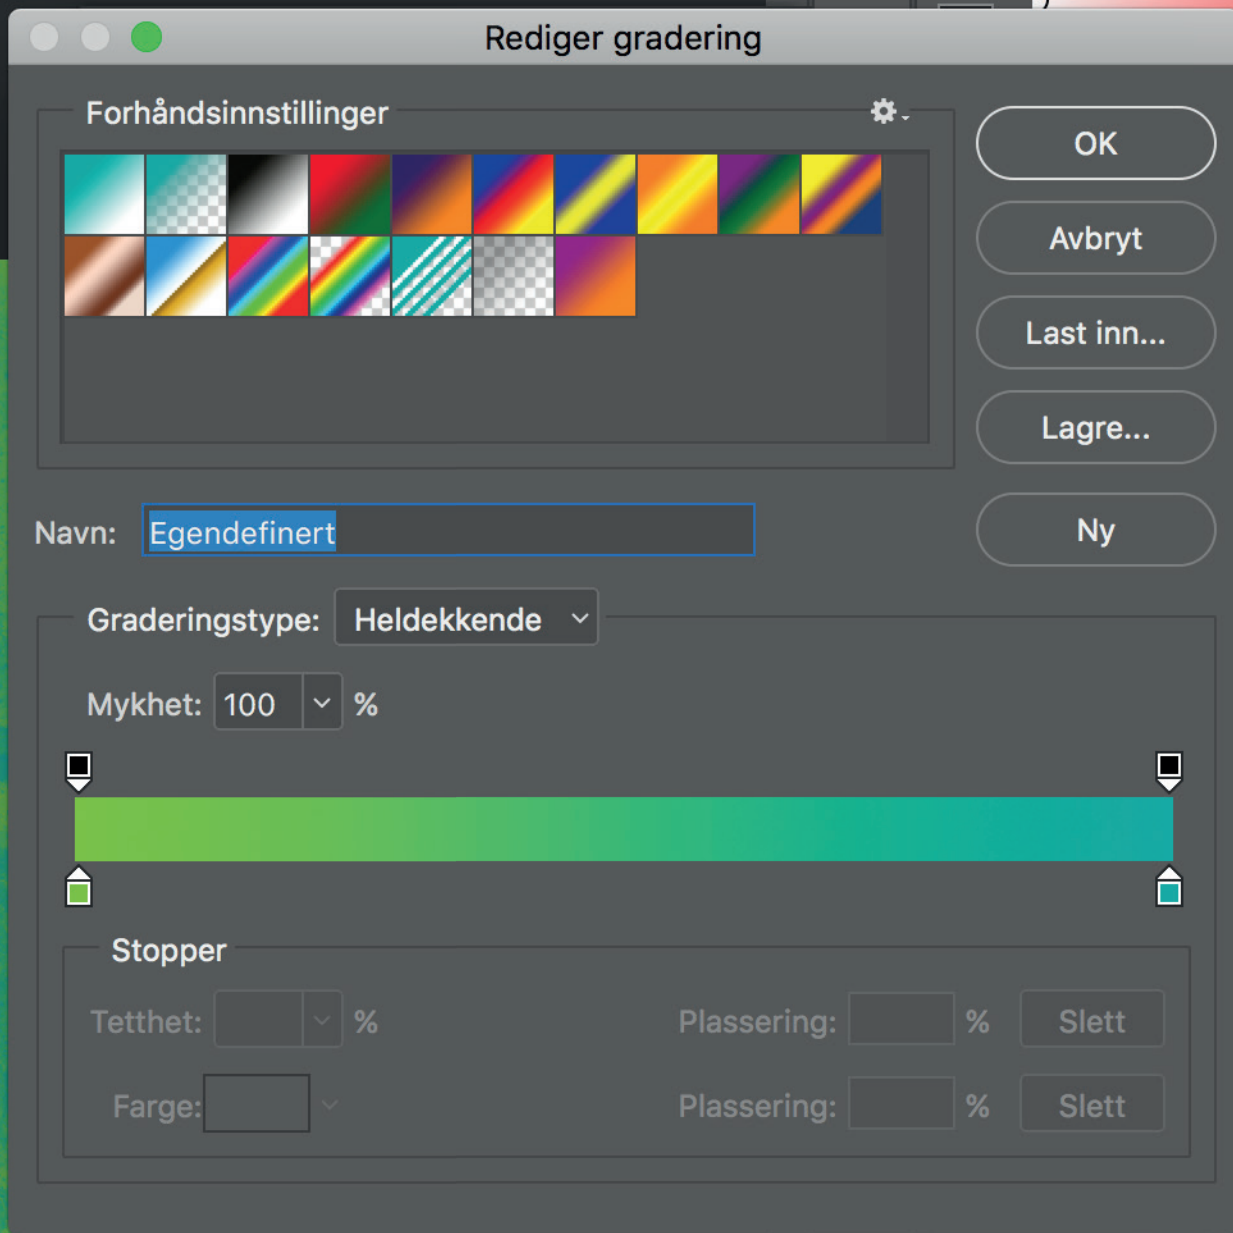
Rediger gradering

Forhåndsinnstillinger

OK

Avbryt

Last inn...

Lagre...

Navn: Egendefinert

Ny

Graderingstype: Heldekkende

Mykhet: 100 %

Stopper

Tetthet: %

Plassering: %

Slett

Farge:

Plassering: %

Slett